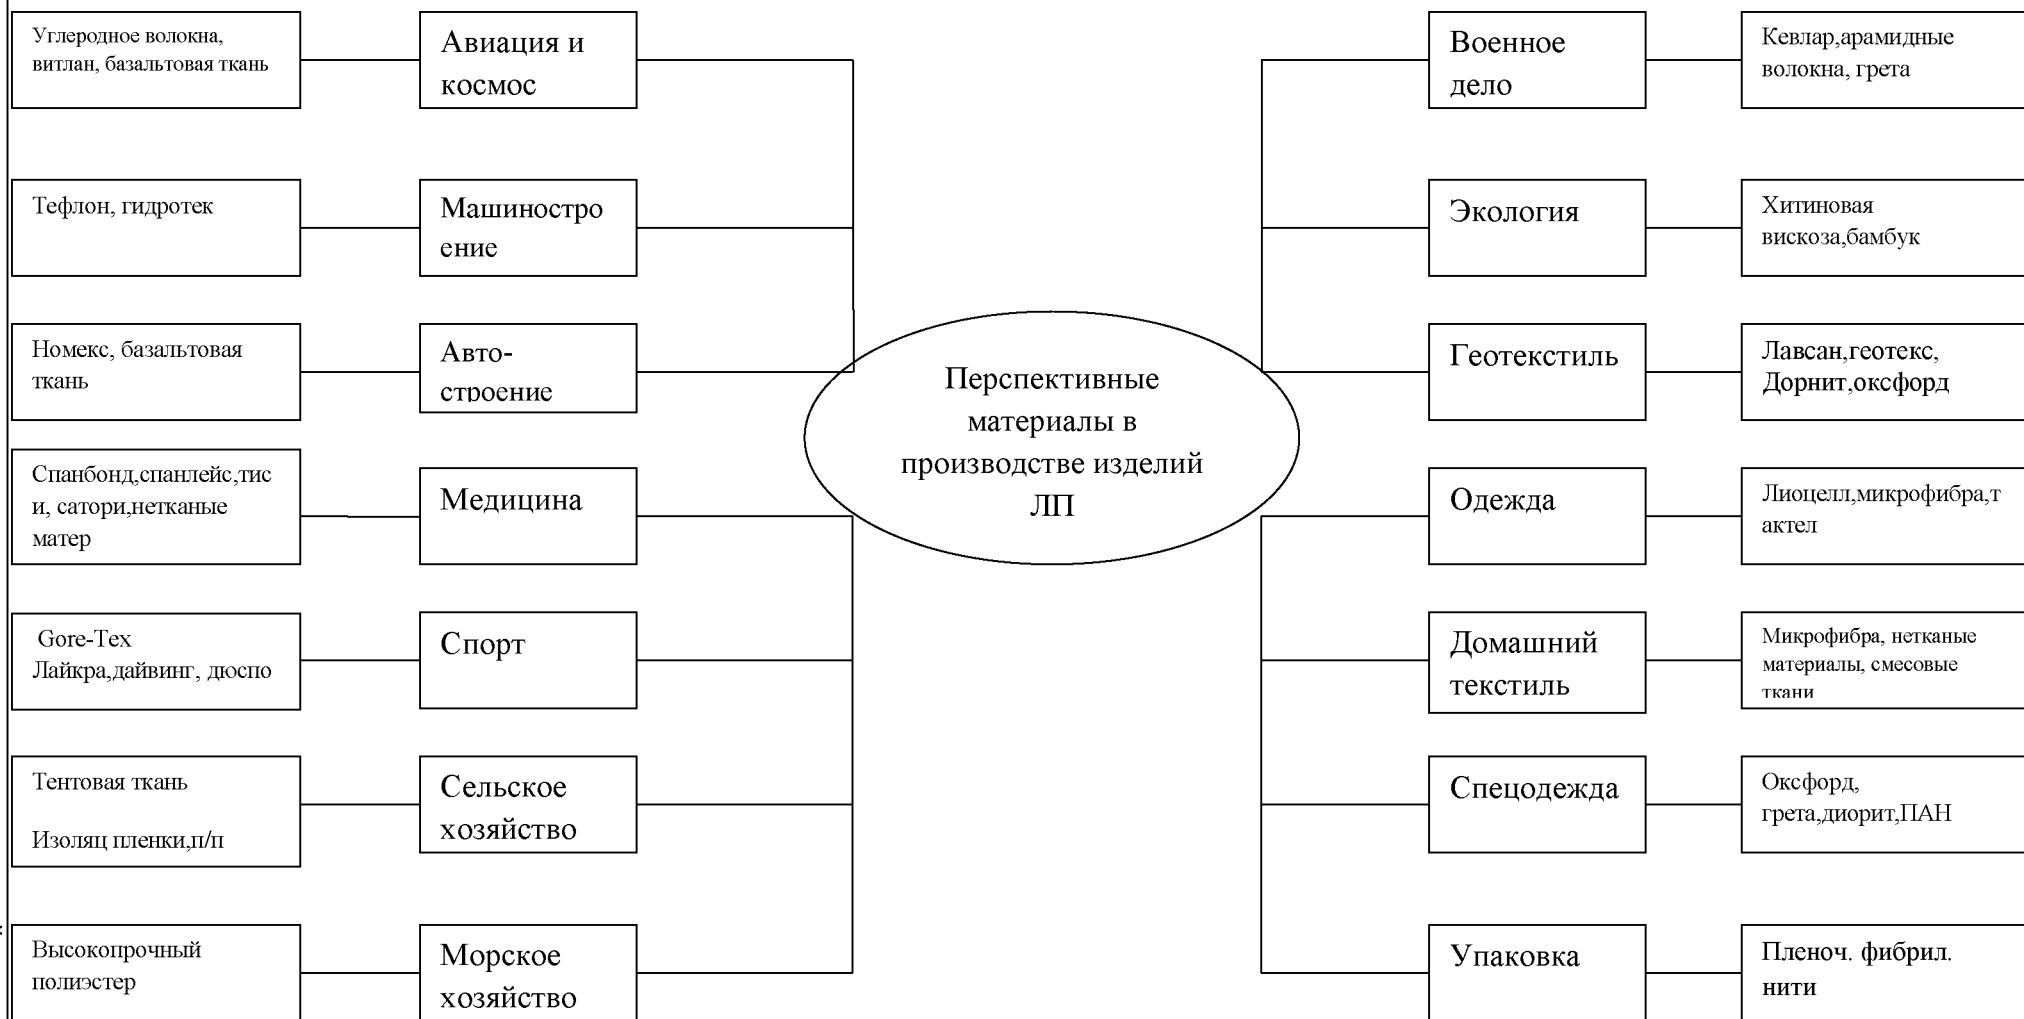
Углеродное волокна, витлан, базальтовая ткань

Авиация и космос

Тефлон, гидротек

Машиностроение

Номекс, базальтовая ткань

Авто-строение

Спанбонд,спанлейс,тиси, сатори,нетканые матер

Медицина

Gore-Tex Лайкра,дайвинг, дюспо

Спорт

Тентовая ткань

Изоляц пленки,п/п

Сельское хозяйство

Высокопрочный полиэстер

Морское хозяйство

Перспективные материалы в производстве изделий ЛП

Военное дело

Кевлар,арамидные волокна, грета

Экология

Хитиновая вискоза,бамбук

Геотекстиль

Лавсан,геотекс, Дорнит,оксфорд

Одежда

Лиоцелл,микрофибра,тактел

Домашний текстиль

Микрофибра, нетканые материалы, смесовые ткани

Спецодежда

Оксфорд, грета,диорит,ПАН

Упаковка

Пленоч. фибрил. нити